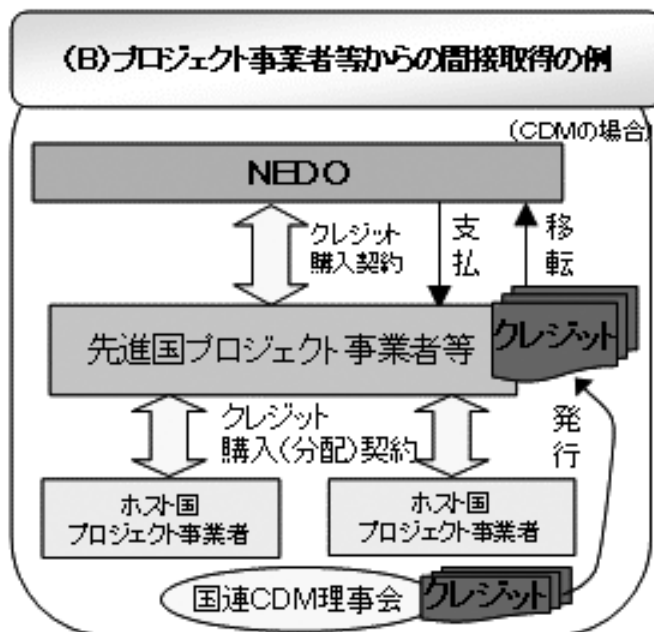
(B)プロジェクト事業者等からの間接取得の例

(CDMの場合)

NEDO

クレジット購入契約

支払

移転

先進国プロジェクト事業者等

クレジット

クレジット購入(分配)契約

発行

ホスト国プロジェクト事業者

ホスト国プロジェクト事業者

国連CDM理事会

クレジット